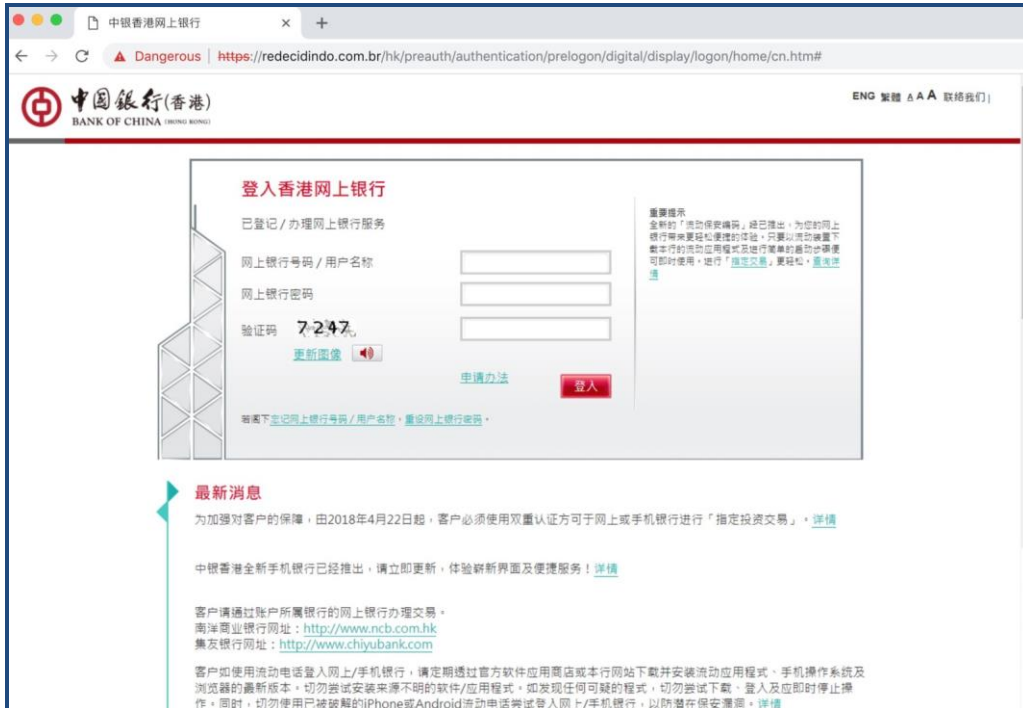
中银香港网上银行 ×

Dangerous | https://redecidindo.com.br/hk/preauth/authentication/prelogon/digital/display/logon/home/cn.htm#

中国银行(香港)
BANK OF CHINA (HONG KONG)

ENG 繁體 A A A 联络我们

登入香港网上银行

已登记 / 办理网上银行服务

网上银行号码 / 用户名称

网上银行密码

验证码 7247

更新图像

申请办法

登入

若阁下忘记网上银行号码 / 用户名称，重设网上银行密码。

重要提示
全新的「流动保安编码」经已推出，为您的网上银行带来更轻松便捷的体验。只要以流动装置下载本行的流动应用程式及进行简单的启动步骤便可即时使用。进行「指定交易」更轻松。查询详情

最新消息

为加强对客户的保障，由2018年4月22日起，客户必须使用双重认证方可于网上或手机银行进行「指定投资交易」。详情

中银香港全新手机银行已经推出，请立即更新，体验崭新界面及便捷服务！详情

客户请通过账户所属银行的网上银行办理交易。
南洋商业银行网址：http://www.ncb.com.hk
集友银行网址：http://www.chiyubank.com

客户如使用流动电话登入网上/手机银行，请定期透过官方软件应用商店或本行网站下载并安装流动应用程式、手机操作系统及浏览器的最新版本。切勿尝试安装来源不明的软件/应用程式。如发现任何可疑的程式，切勿尝试下载、登入及应即时停止操作。同时，切勿使用已被破解的iPhone或Android流动电话尝试登入网上/手机银行，以防潜在保安漏洞。详情